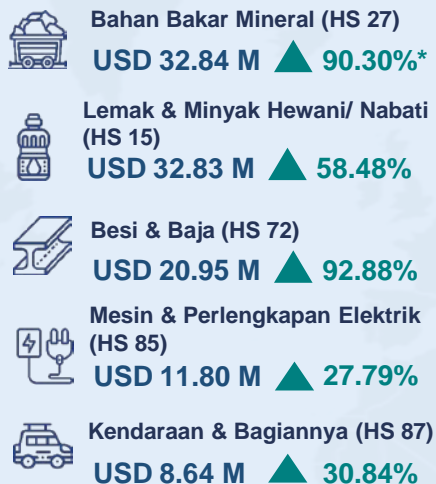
Bahan Bakar Mineral (HS 27)
USD 32.84 M 90.30%*

Lemak & Minyak Hewani/ Nabati (HS 15)
USD 32.83 M 58.48%

Besi & Baja (HS 72)
USD 20.95 M 92.88%

Mesin & Perlengkapan Elektrik (HS 85)
USD 11.80 M 27.79%

Kendaraan & Bagiannya (HS 87)
USD 8.64 M 30.84%